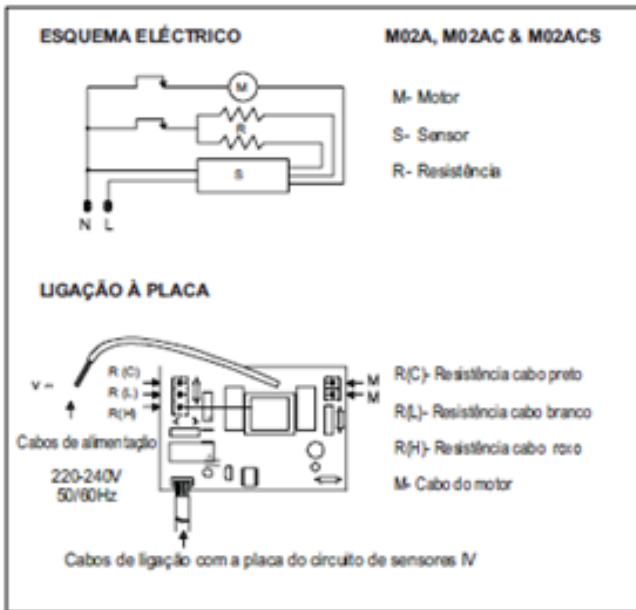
ESQUEMA ELÉCTRICO

M02A, M02AC & M02ACS

M

R

S

N L

M- Motor

S- Sensor

R- Resistência

LIGAÇÃO À PLACA

V ~

R (C)

R (L)

R(H)

M

M

Cabos de alimentação

220-240V
50/60Hz

R(C)- Resistência cabo preto

R(L)- Resistência cabo branco

R(H)- Resistência cabo roxo

M- Cabo do motor

Cabos de ligação com a placa do circuito de sensores IV